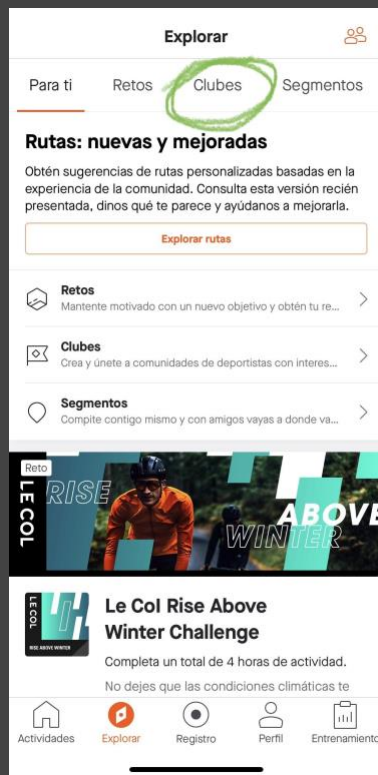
Explorar

Para ti Retos Clubes Segmentos

Rutas: nuevas y mejoradas

Obtén sugerencias de rutas personalizadas basadas en la experiencia de la comunidad. Consulta esta versión recién presentada, dinos qué te parece y ayúdanos a mejorarla.

Explorar rutas

Retos
Mantente motivado con un nuevo objetivo y obtén tu re...

Clubes
Crea y únete a comunidades de deportistas con interes...

Segmentos
Compite contigo mismo y con amigos vayas a donde va...

Reto
LE COL
RISE ABOVE WINTER

LE COL
RISE ABOVE WINTER

Le Col Rise Above Winter Challenge

Completa un total de 4 horas de actividad.

No dejes que las condiciones climáticas te

Actividades Explorar Registro Perfil Entrenamiento